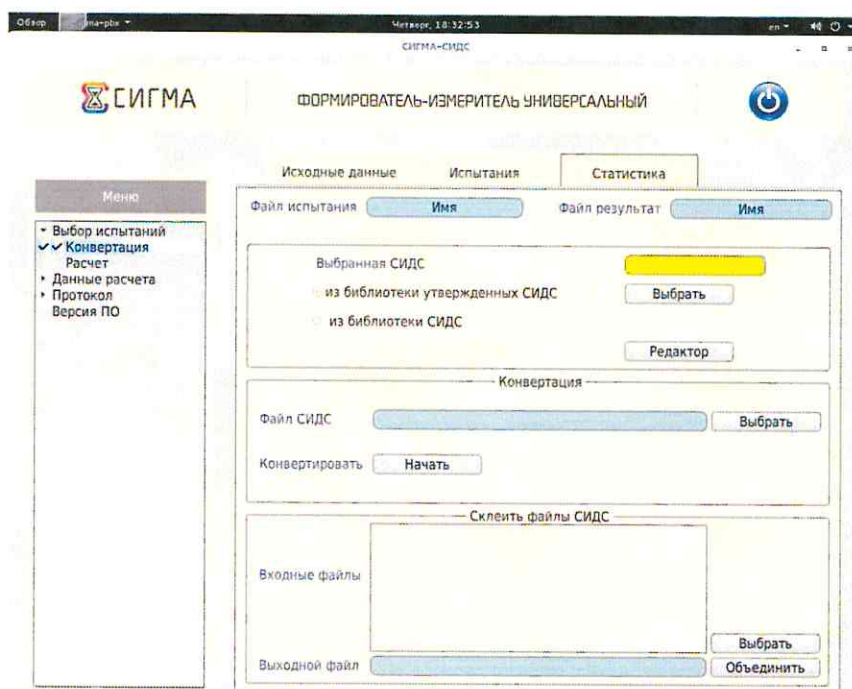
Обзор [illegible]ma-pbx ▾ Четверг, 18:32:53 en ▾

СИГМА-СИДС

СИГМА

ФОРМИРОВАТЕЛЬ-ИЗМЕРИТЕЛЬ УНИВЕРСАЛЬНЫЙ

Исходные данные Испытания Статистика

Меню

• Выбор испытаний
✓✓ Конвертация
Расчет
• Данные расчета
• Протокол
Версия ПО

Файл испытания Имя Файл результат Имя

Выбранная СИДС

из библиотеки утвержденных СИДС Выбрать

из библиотеки СИДС

Редактор

Конвертация

Файл СИДС Выбрать

Конвертировать Начать

Склеить файлы СИДС

Входные файлы

Выбрать

Выходной файл Объединить